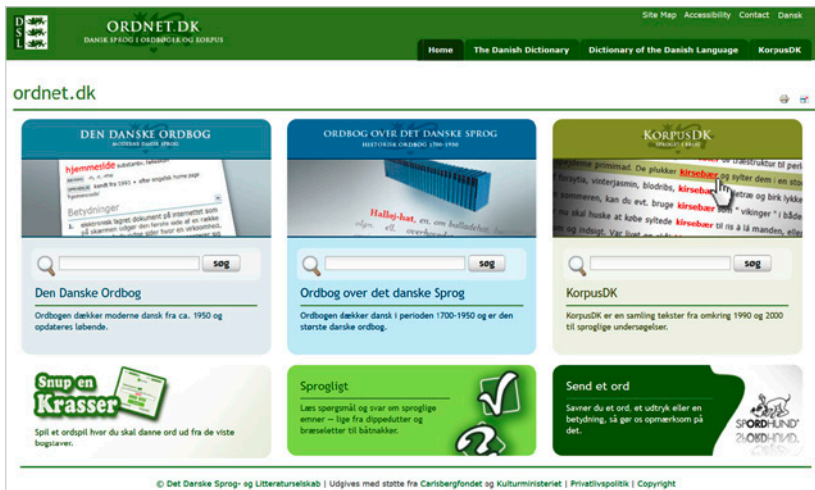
D S L

ORDNET.DK
DANSK SPROG I ORDBØGER OG KORPUS

Site Map Accessibility Contact Dansk

Home The Danish Dictionary Dictionary of the Danish Language KorpusDK

ordnet.dk

DEN DANSKE ORDBOG
MODERNE DANSK SPROG

hjemmeside substantiv, fælleskøn
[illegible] kendt fra 1995 • efter engelsk home page
Betydninger
1. elektronisk lagret dokument på internettet som på skærmen udgør den første side af en række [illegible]

søg

Den Danske Ordbog

Ordbogen dækker moderne dansk fra ca. 1950 og opdateres løbende.

ORDBOG OVER DET DANSKE SPROG
HISTORISK ORDBOG 1700-1950

Halbaj-hat, en. om balladefuld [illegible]

søg

Ordbog over det danske Sprog

Ordbogen dækker dansk i perioden 1700-1950 og er den største danske ordbog.

KORPUSDK
SPROGET I BRUG

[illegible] primsimad. De plukker kirsebær og sylter dem i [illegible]
forsythia, vinterjasmin, blodribs, kirsebær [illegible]
sommeren, kan du evt. bruge kirsebær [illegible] vikinger " i både
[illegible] skal huske at købe syltede kirsebær til nis å lå manden, eller

søg

KorpusDK

KorpusDK er en samling tekster fra omkring 1990 og 2000 til sproglige undersøgelser.

Snup en Krasser

Spil et ordspil hvor du skal danne ord ud fra de viste bogstaver.

Sprogligt

Læs spørgsmål og svar om sproglige emner – lige fra dippedutter og brøeletter til båtnakker.

Send et ord

Savner du et ord, et udtryk eller en betydning, så gør os opmærksom på det.

SPORDHUND

© Det Danske Sprog- og Litteraturselskab | Udgives med støtte fra Carlsbergfondet og Kulturministeriet | Privatlivspolitik | Copyright